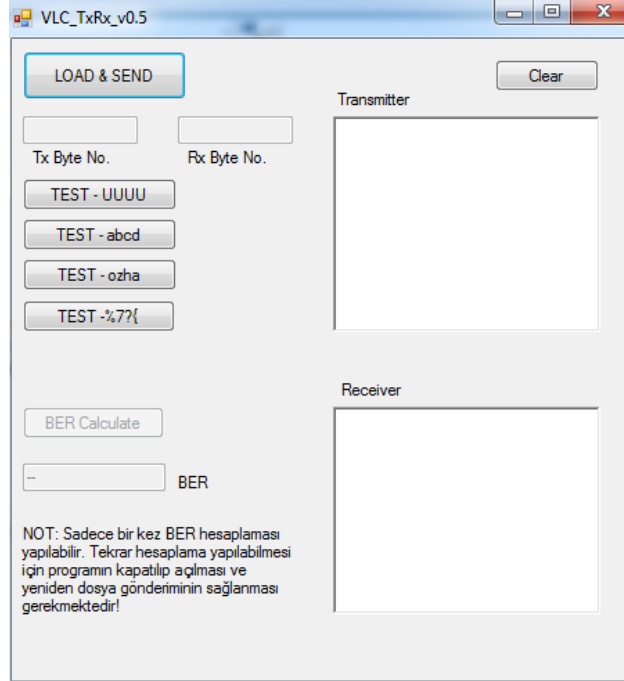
VLC_TxRx_v0.5

LOAD & SEND

Clear

Transmitter

Tx Byte No.

Rx Byte No.

TEST - UUUU

TEST - abcd

TEST - ozha

TEST -%7?{

Receiver

BER Calculate

--

BER

NOT: Sadece bir kez BER hesaplaması yapılabilir. Tekrar hesaplama yapılabilmesi için programın kapatılıp açılması ve yeniden dosya gönderiminin sağlanması gerekmektedir!